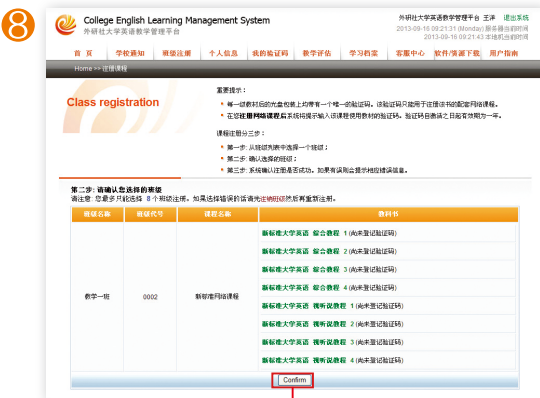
8

College English Learning Management System
外研社大学英语教学管理平台

外研社大学英语教学管理平台 王洋 退出系统
2013-09-16 09:21:31 (Monday) 服务器当前时间
2013-09-16 09:21:43 本地机当前时间

首 页 | 学校通知 | 班级注册 | 个人信息 | 我的验证码 | 教学评估 | 学习档案 | 客服中心 | 软件/资源下载 | 用户指南

Home >> 注册课程

Class registration

重要提示：
• 每一册教材后的光盘包装上均带有一个唯一的验证码，该验证码只能用于注册该书的配套网络课程。
• 在您注册网络课程后系统将提示输入该课程使用教材的验证码，验证码目前满之日起有效期为一年。

课程注册分三步：
• 第一步：从班级列表中选择一个班级；
• 第二步：确认选择的班级；
• 第三步：系统确认注册是否成功，如果有误则会提示相应错误信息。

第二步：请确认您选择的班级
请注意：您最多只能选择 8 个班级注册，如果选择错误的话请先返回班级然后再重新注册。

| 班级名称 | 班级代号 | 课程名称 | 教科书 |
|---|---|---|---|
| 教学一班 | 0002 | 新标准网络课程 | 新标准大学英语 综合教程 1 (尚未登记验证码) |
| | | | 新标准大学英语 综合教程 2 (尚未登记验证码) |
| | | | 新标准大学英语 综合教程 3 (尚未登记验证码) |
| | | | 新标准大学英语 综合教程 4 (尚未登记验证码) |
| | | | 新标准大学英语 视听说教程 1 (尚未登记验证码) |
| | | | 新标准大学英语 视听说教程 2 (尚未登记验证码) |
| | | | 新标准大学英语 视听说教程 3 (尚未登记验证码) |
| | | | 新标准大学英语 视听说教程 4 (尚未登记验证码) |

Confirm